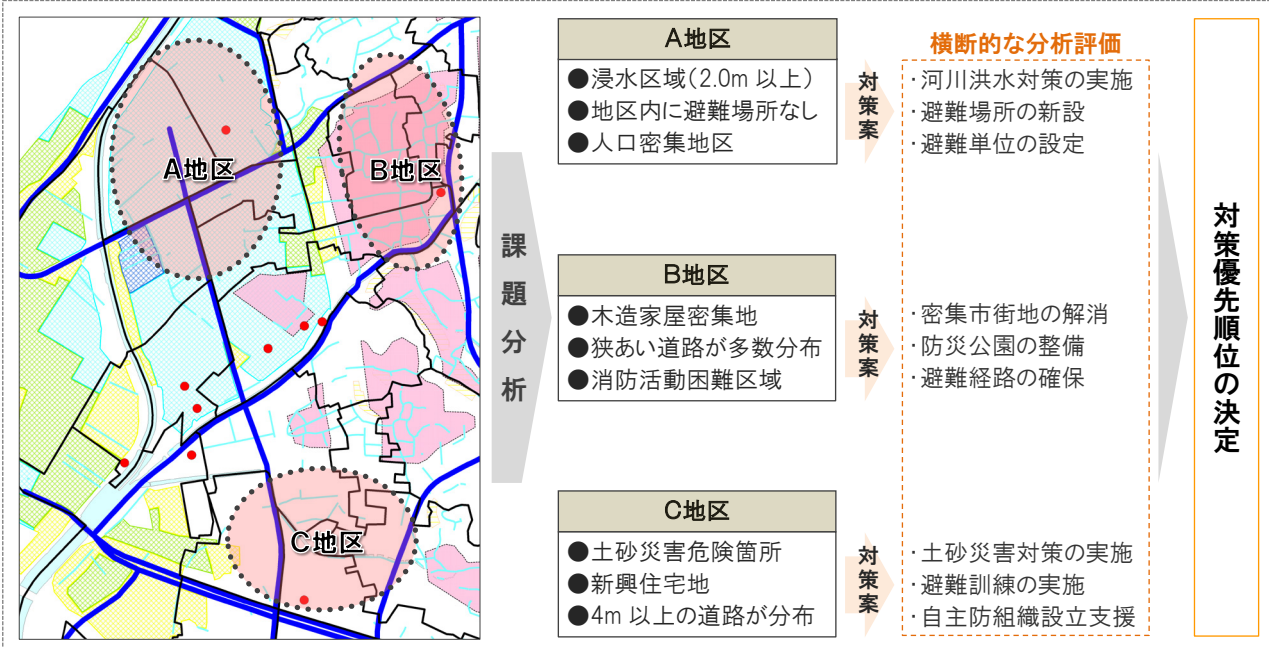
A地区

B地区

C地区

課題分析

A地区
●浸水区域(2.0m 以上)
●地区内に避難場所なし
●人口密集地区

対策案

B地区
●木造家屋密集地
●狭あい道路が多数分布
●消防活動困難区域

対策案

C地区
●土砂災害危険箇所
●新興住宅地
●4m 以上の道路が分布

対策案

横断的な分析評価
・河川洪水対策の実施
・避難場所の新設
・避難単位の設定

・密集市街地の解消
・防災公園の整備
・避難経路の確保

・土砂災害対策の実施
・避難訓練の実施
・自主防組織設立支援

対策優先順位の決定